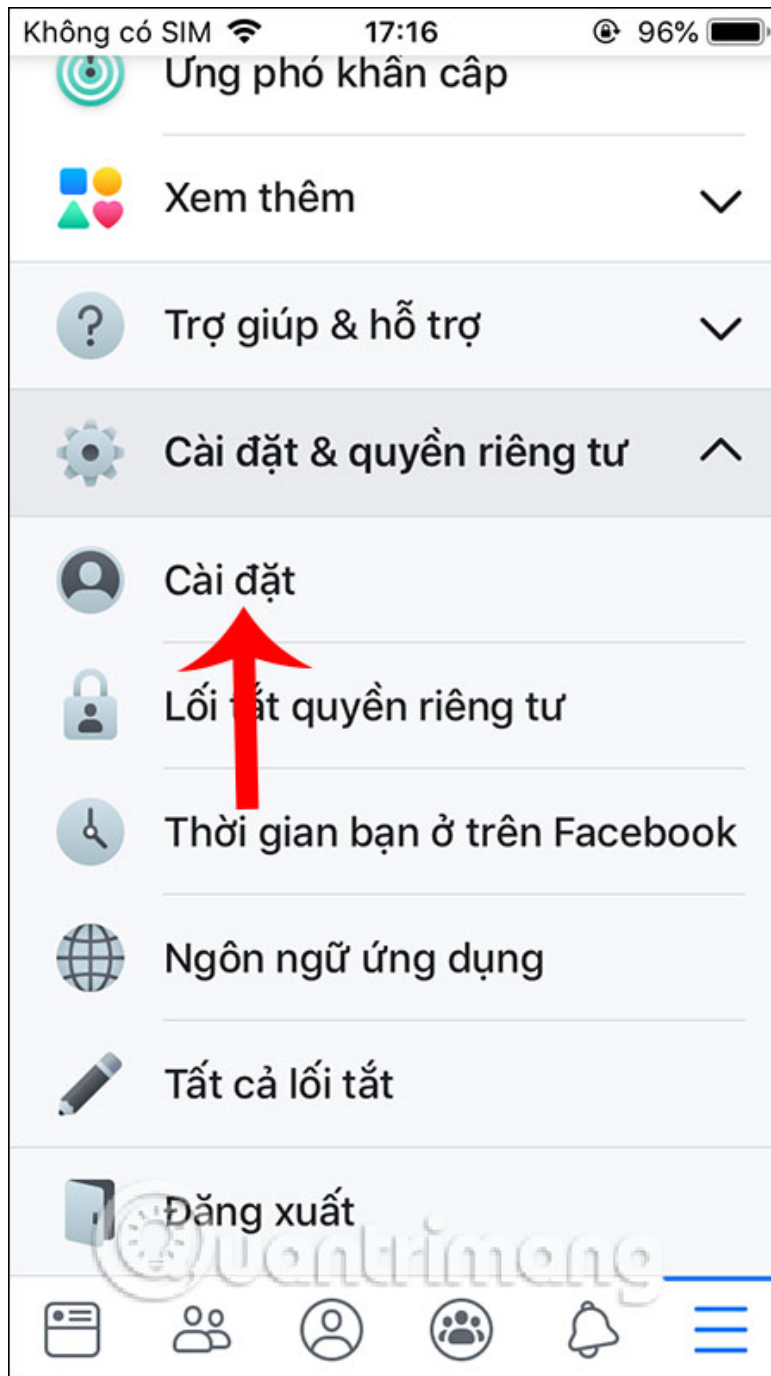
Không có SIM 17:16 96%

Ứng phó khẩn cấp

Xem thêm

Trợ giúp & hỗ trợ

Cài đặt & quyền riêng tư

Cài đặt

Lối tắt quyền riêng tư

Thời gian bạn ở trên Facebook

Ngôn ngữ ứng dụng

Tất cả lối tắt

Đăng xuất

Quantrimang